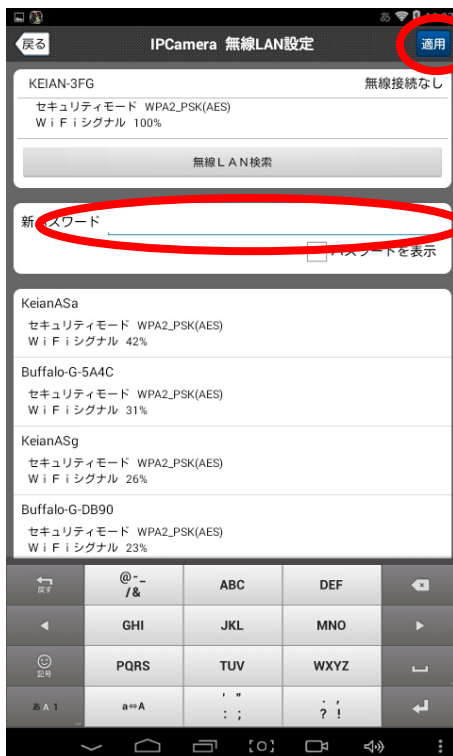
あ

戻る IPCamera 無線LAN設定 適用

KEIAN-3FG 無線接続なし
セキュリティモード WPA2_PSK(AES)
ＷｉＦｉシグナル 100%

無線ＬＡＮ検索

新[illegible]スワード
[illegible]スワードを表示

KeianASa
セキュリティモード WPA2_PSK(AES)
ＷｉＦｉシグナル 42%

Buffalo-G-5A4C
セキュリティモード WPA2_PSK(AES)
ＷｉＦｉシグナル 31%

KeianASg
セキュリティモード WPA2_PSK(AES)
ＷｉＦｉシグナル 26%

Buffalo-G-DB90
セキュリティモード WPA2_PSK(AES)
ＷｉＦｉシグナル 23%

| 戻す | @-_ /& | ABC | DEF | |
|---|---|---|---|---|
| | GHI | JKL | MNO | |
| 記号 | PQRS | TUV | WXYZ | |
| あA1 | a⇔A | ' " : ; | . , ? ! | |